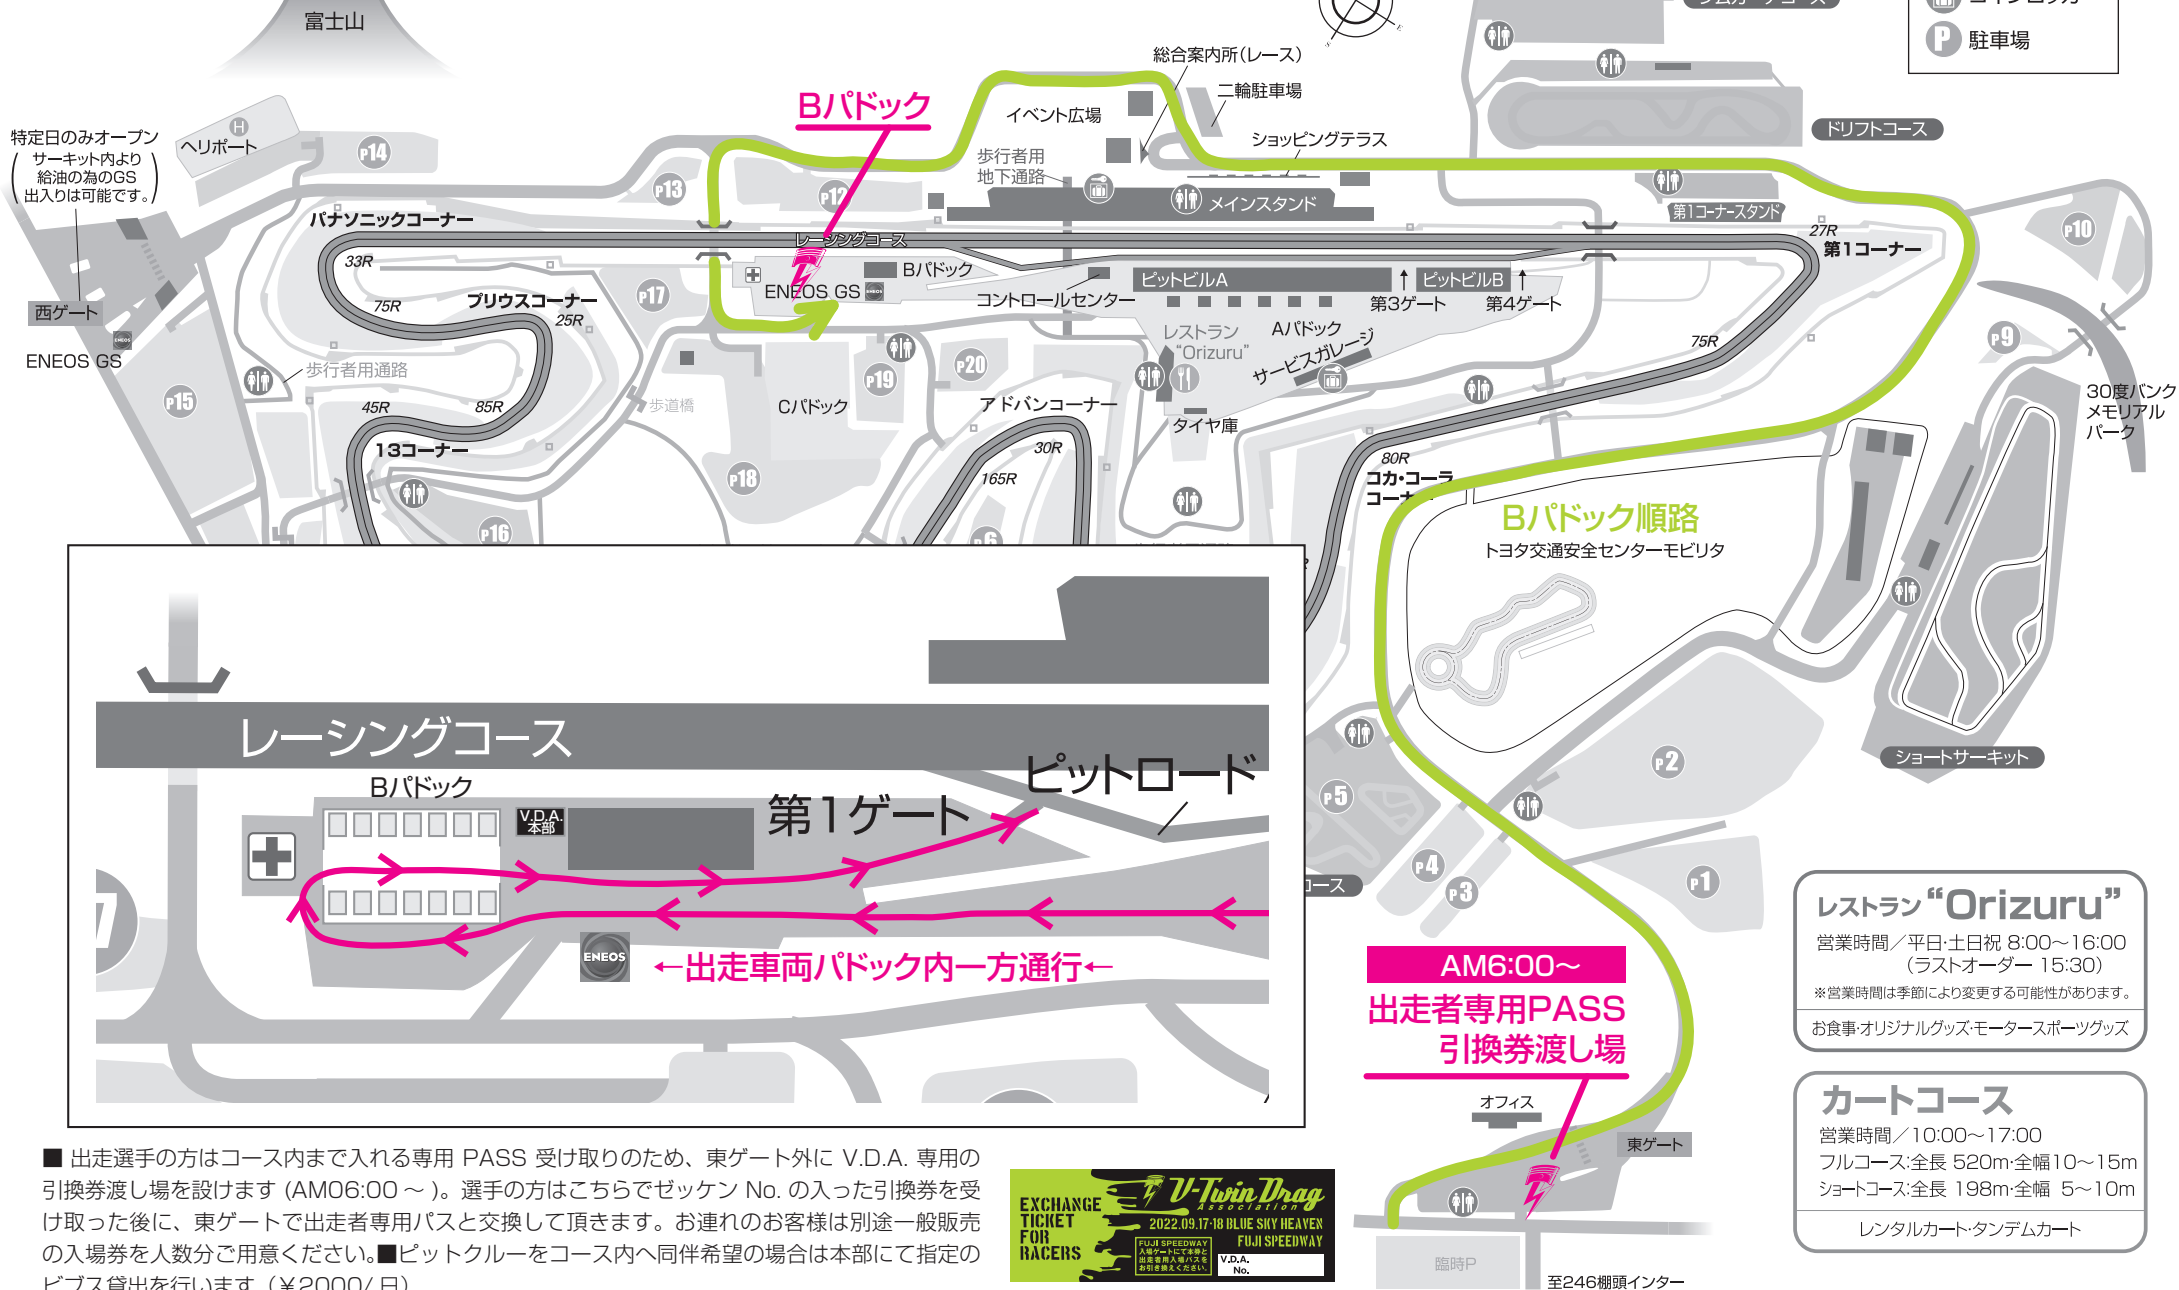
富士山
特定日のみオープン
サーキット内より給油の為のGS出入りは可能です。
ヘリポート
西ゲート
ENEOS GS
P14
P13
P12
P15
P16
P17
P18
P19
P20
Bパドック
総合案内所(レース)
二輪駐車場
イベント広場
ショッピングテラス
歩行者用地下通路
メインスタンド
第1コーナースタンド
ドリフトコース
P 駐車場
P10
P9
27R
第1コーナー
パナソニックコーナー
レーシングコース
33R
Bパドック
ENEOS GS
75R
プリウスコーナー
25R
コントロールセンター
ピットビルA
ピットビルB
第3ゲート
第4ゲート
レストラン "Orizuru"
Aパドック
サービスガレージ
75R
歩行者用通路
45R
85R
歩道橋
Cパドック
アドバンコーナー
タイヤ庫
13コーナー
30R
165R
80R
コカ・コーラ コーナー
30度バンク メモリアル パーク
Bパドック順路
トヨタ交通安全センターモビリタ
ショートサーキット
P2
P5
P4
P3
P1
レーシングコース
Bパドック
V.D.A. 本部
第1ゲート
ピットロード
ENEOS
←出走車両パドック内一方通行←
AM6:00〜
出走者専用PASS
引換券渡し場
オフィス
東ゲート
臨時P
至246裾野インター
レストラン"Orizuru"
営業時間/平日・土日祝 8:00〜16:00
(ラストオーダー 15:30)
※営業時間は季節により変更する可能性があります。
お食事・オリジナルグッズ・モータースポーツグッズ
カートコース
営業時間/10:00〜17:00
フルコース:全長 520m・全幅10〜15m
ショートコース:全長 198m・全幅 5〜10m
レンタルカート・タンデムカート
■ 出走選手の方はコース内まで入れる専用 PASS 受け取りのため、東ゲート外に V.D.A. 専用の引換券渡し場を設けます (AM06:00 〜 )。選手の方はこちらでゼッケン No. の入った引換券を受け取った後に、東ゲートで出走者専用パスと交換して頂きます。お連れのお客様は別途一般販売の入場券を人数分ご用意ください。■ピットクルーをコース内へ同伴希望の場合は本部にて指定のビブス貸出を行います（¥2000/日）
EXCHANGE TICKET FOR RACERS
V-Twin Drag Association
2022.09.17-18 BLUE SKY HEAVEN FUJI SPEEDWAY
V.D.A. No.